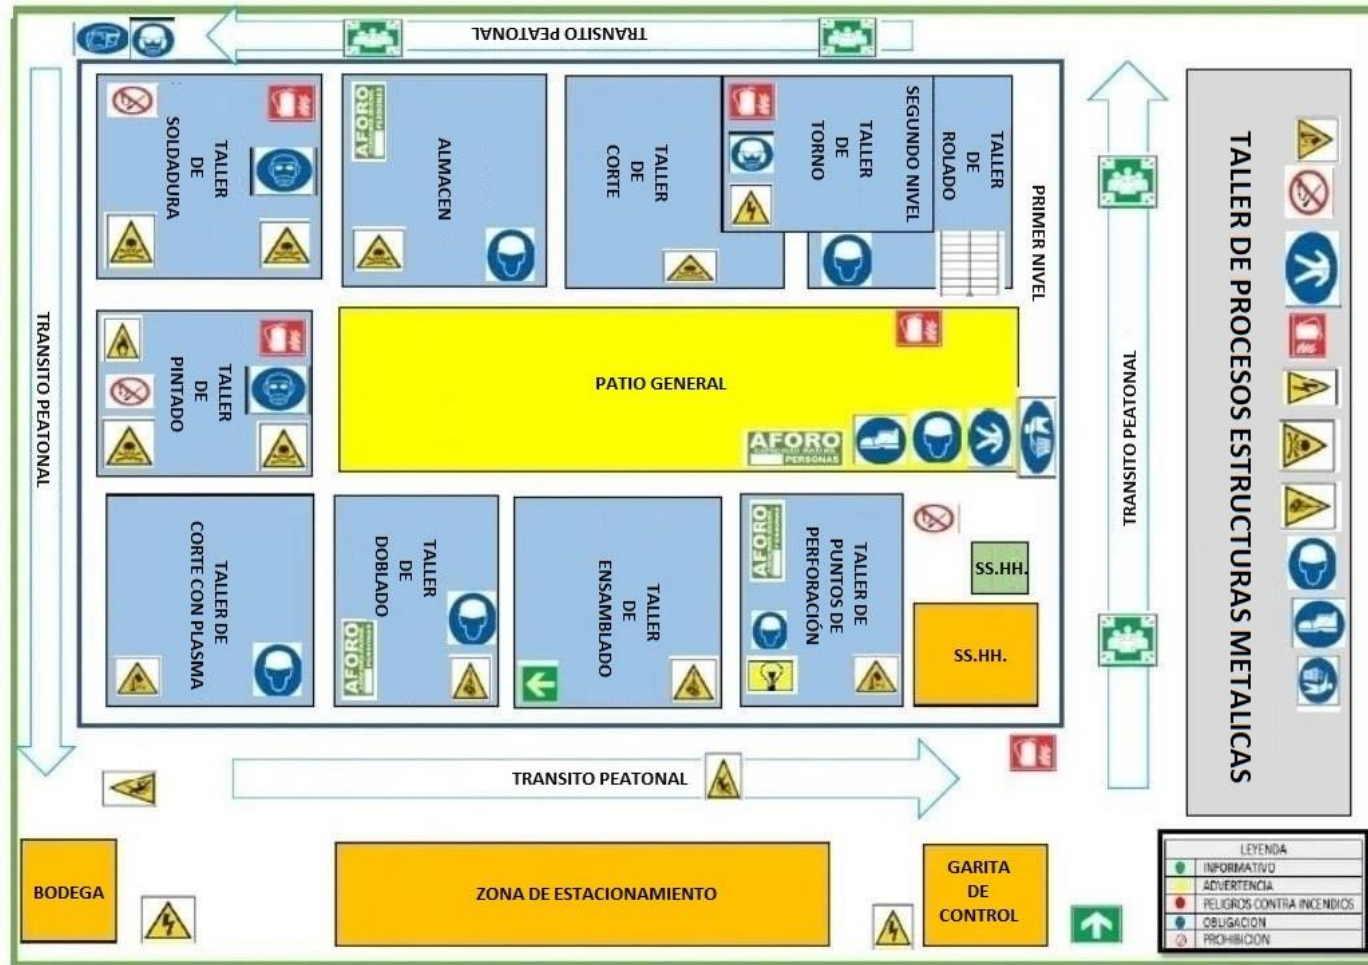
TRANSITO PEATONAL

TALLER DE SOLDADURA

ALMACEN

AFORO

TALLER DE CORTE

SEGUNDO NIVEL

TALLER DE TORNO

TALLER DE ROLADO

PRIMER NIVEL

TALLER DE PROCESOS ESTRUCTURAS METALICAS

TRANSITO PEATONAL

TALLER DE PINTADO

PATIO GENERAL

AFORO PERSONAS

TRANSITO PEATONAL

TALLER DE CORTE CON PLASMA

TALLER DE DOBLADO

AFORO

TALLER DE ENSAMBLADO

AFORO

TALLER DE PUNTOS DE PERFORACIÓN

SS.HH.

SS.HH.

TRANSITO PEATONAL

BODEGA

ZONA DE ESTACIONAMIENTO

GARITA DE CONTROL

| LEYENDA |
|---|
| INFORMATIVO |
| ADVERTENCIA |
| PELIGROS CONTRA INCENDIOS |
| OBLIGACION |
| PROHIBICION |